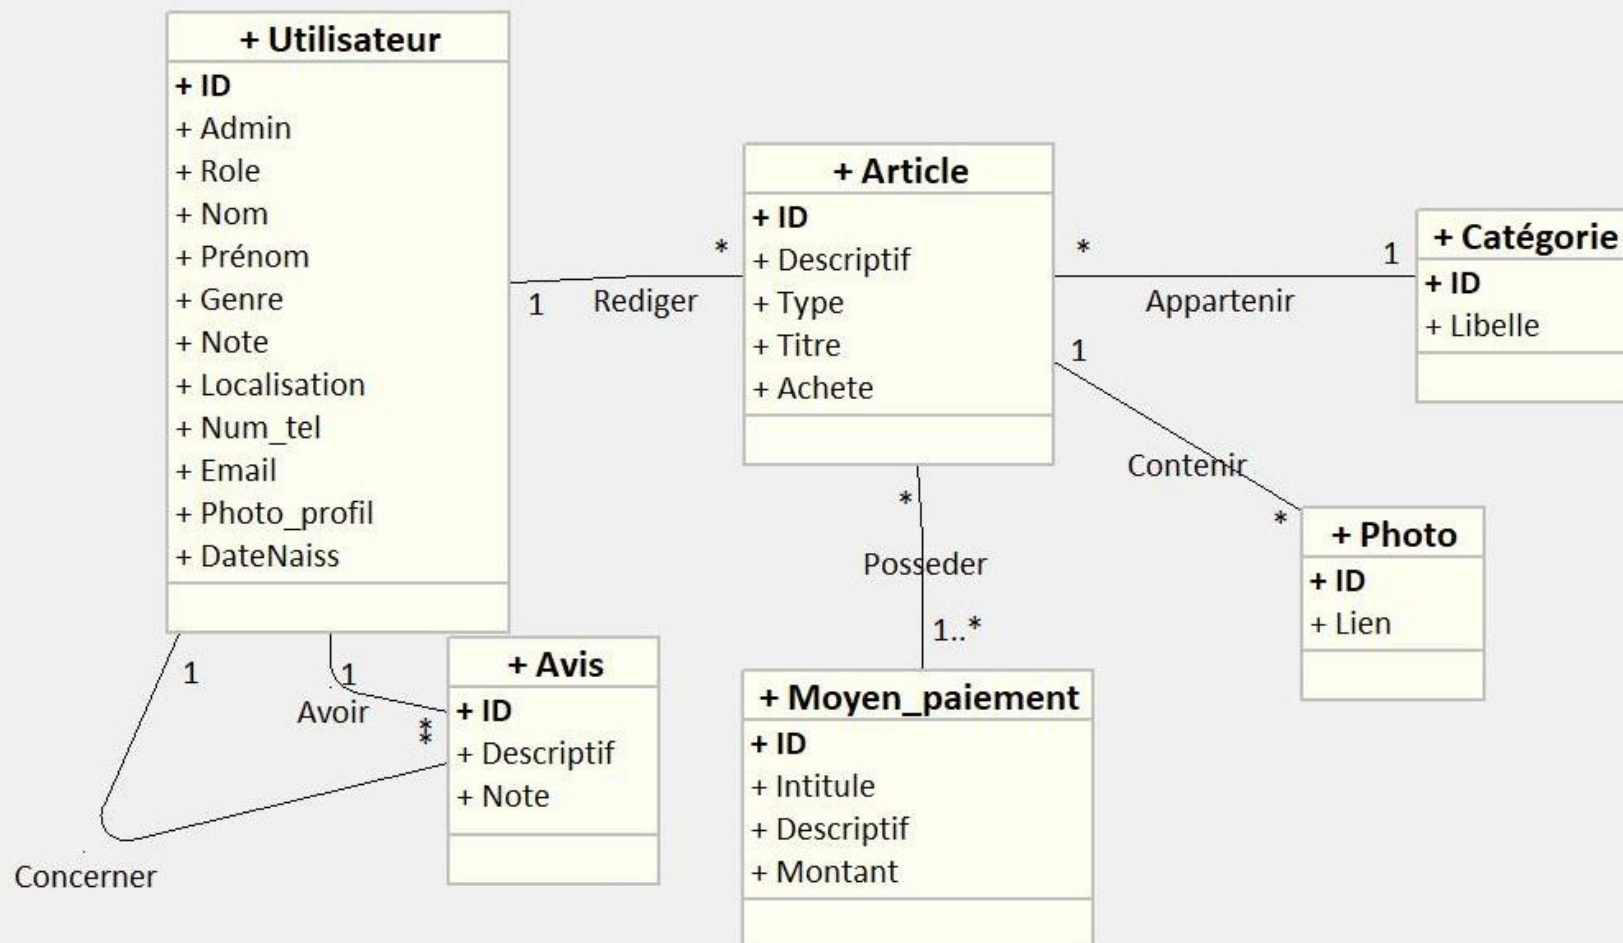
+ Utilisateur
+ ID
+ Admin
+ Role
+ Nom
+ Prénom
+ Genre
+ Note
+ Localisation
+ Num_tel
+ Email
+ Photo_profil
+ DateNaiss

1 Rediger *

+ Article
+ ID
+ Descriptif
+ Type
+ Titre
+ Achete

* Appartenir 1

+ Catégorie
+ ID
+ Libelle

1 Contenir *

+ Photo
+ ID
+ Lien

* Posseder 1..*

+ Moyen_paiement
+ ID
+ Intitule
+ Descriptif
+ Montant

1 Avoir *
1 *
Concerner

+ Avis
+ ID
+ Descriptif
+ Note